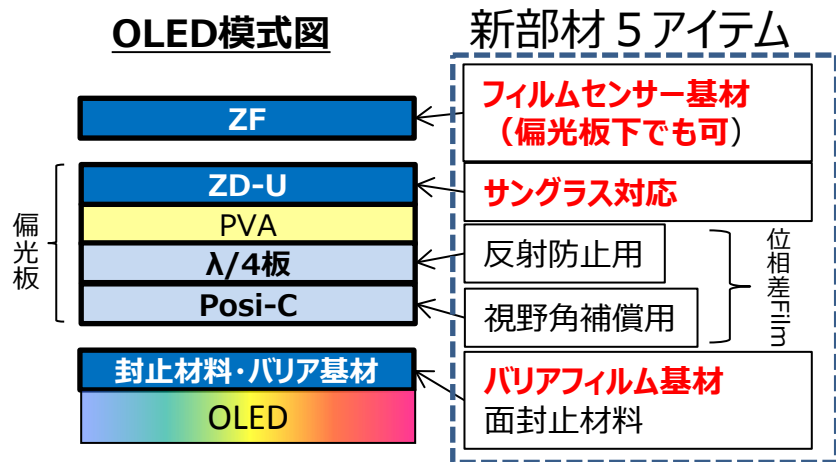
OLED模式図

新部材５アイテム

ZF

フィルムセンサー基材
（偏光板下でも可）

偏光板

ZD-U

サングラス対応

PVA

λ/4板

反射防止用

位相差Film

Posi-C

視野角補償用

封止材料・バリア基材

OLED

バリアフィルム基材
面封止材料